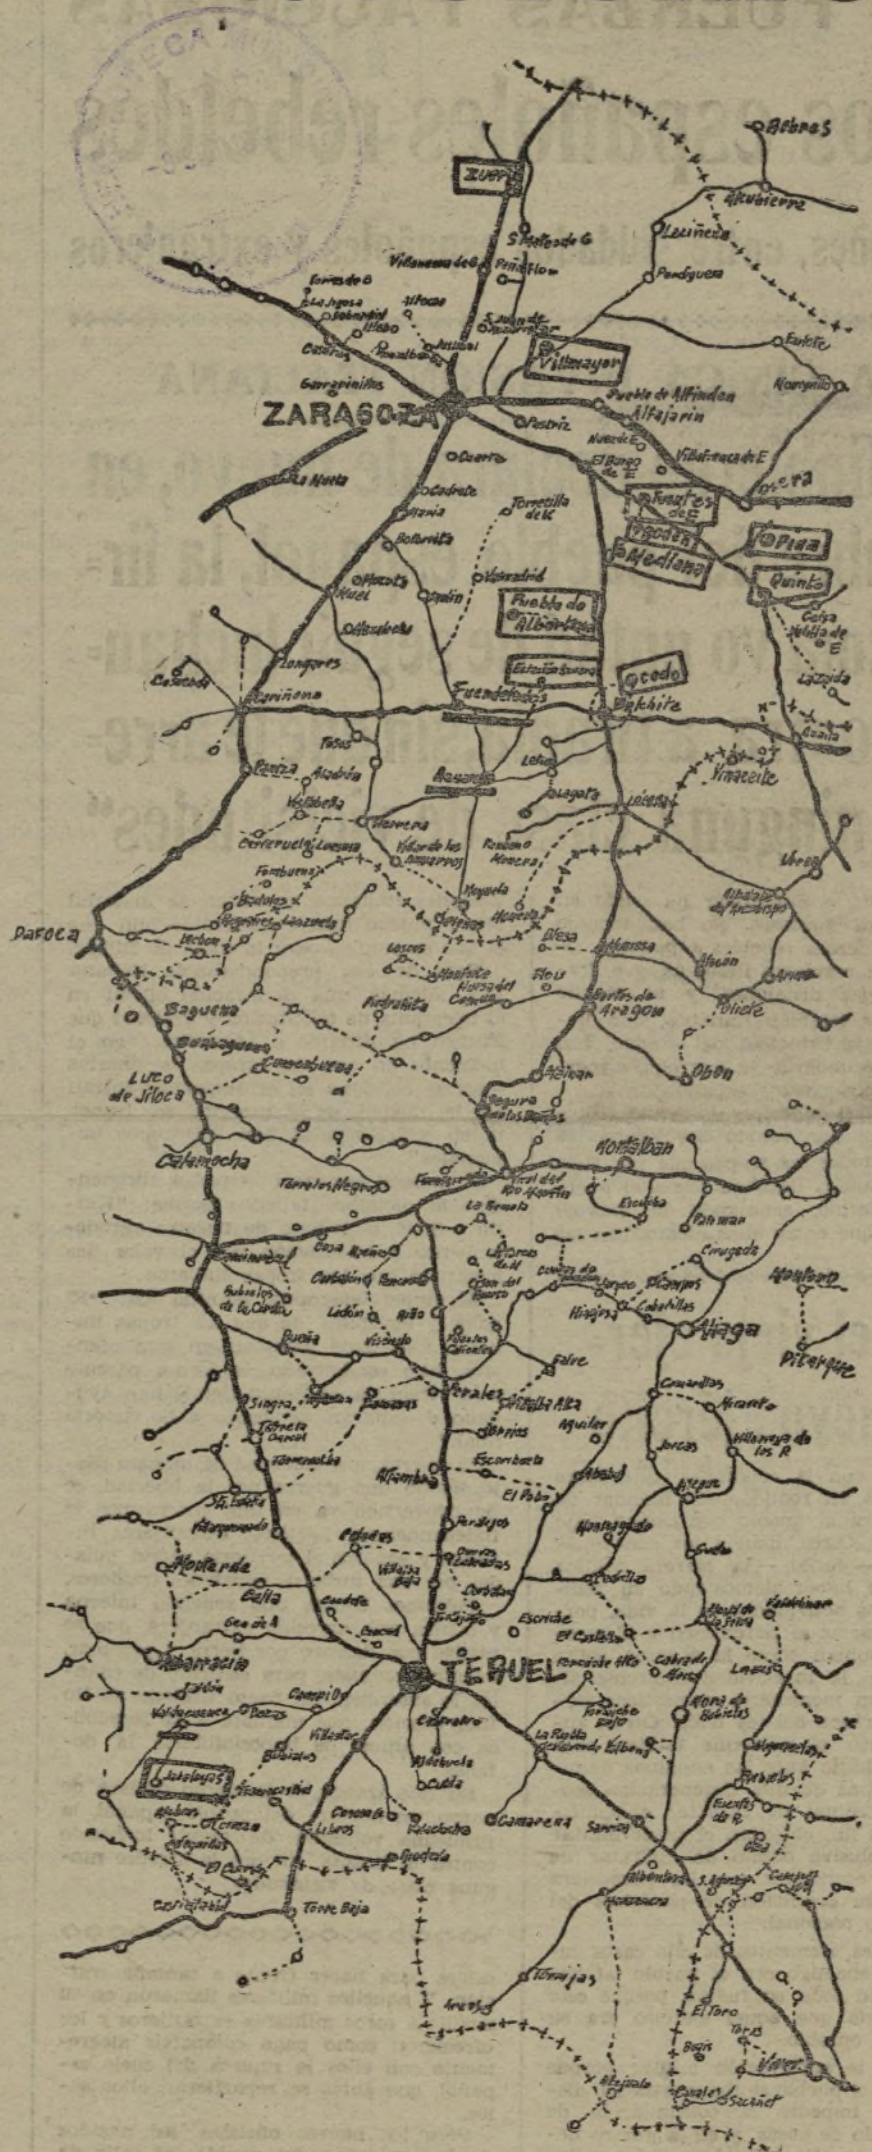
Zuera
Albres
Alcubierre
Leciñena
Perdiguera
Villanueva de G
Farlete
Monegrillo
Villamayor
Pueblo de Alfindén
Alfajarín
ZARAGOZA
La Muela
Cuarte
Cadrete
María
Botorrita
Mezalocha
Muel
Longares
Cariñena
Fuendetodos
Belchite
Fuentes de E
Pina
Quinto
Mediana
Codo
Azuara
Vinaceite
Lécera
Herrera
Moyuela
Blesa
Muniesa
Daroca
Báguena
Burbáguena
Luco de Jiloca
Calamocha
Torrelos Negros
Montalbán
Utrillas
Escucha
Aliaga
Perales
Alfambra
El Pobo
Villarquemado
Monreal
Teruel
Albarracín
Cella
Gea de A
Caudete
Escriche
Cubla
Camarena
Sarrión
La Puebla de Valverde
Mora de Rubielos
Rubielos
Manzanera
Albentosa
Torrijas
Arcos
El Toro
Bejís
Viver
Jabaloyas
Torre Baja
Villel
Libros
Obón
Oliete
Alcaine
Ariño
Andorra
Urrea
Albalate del Arzobispo
Aguilar
Jorcas
Galve
Cantavieja
Villarroya de los P